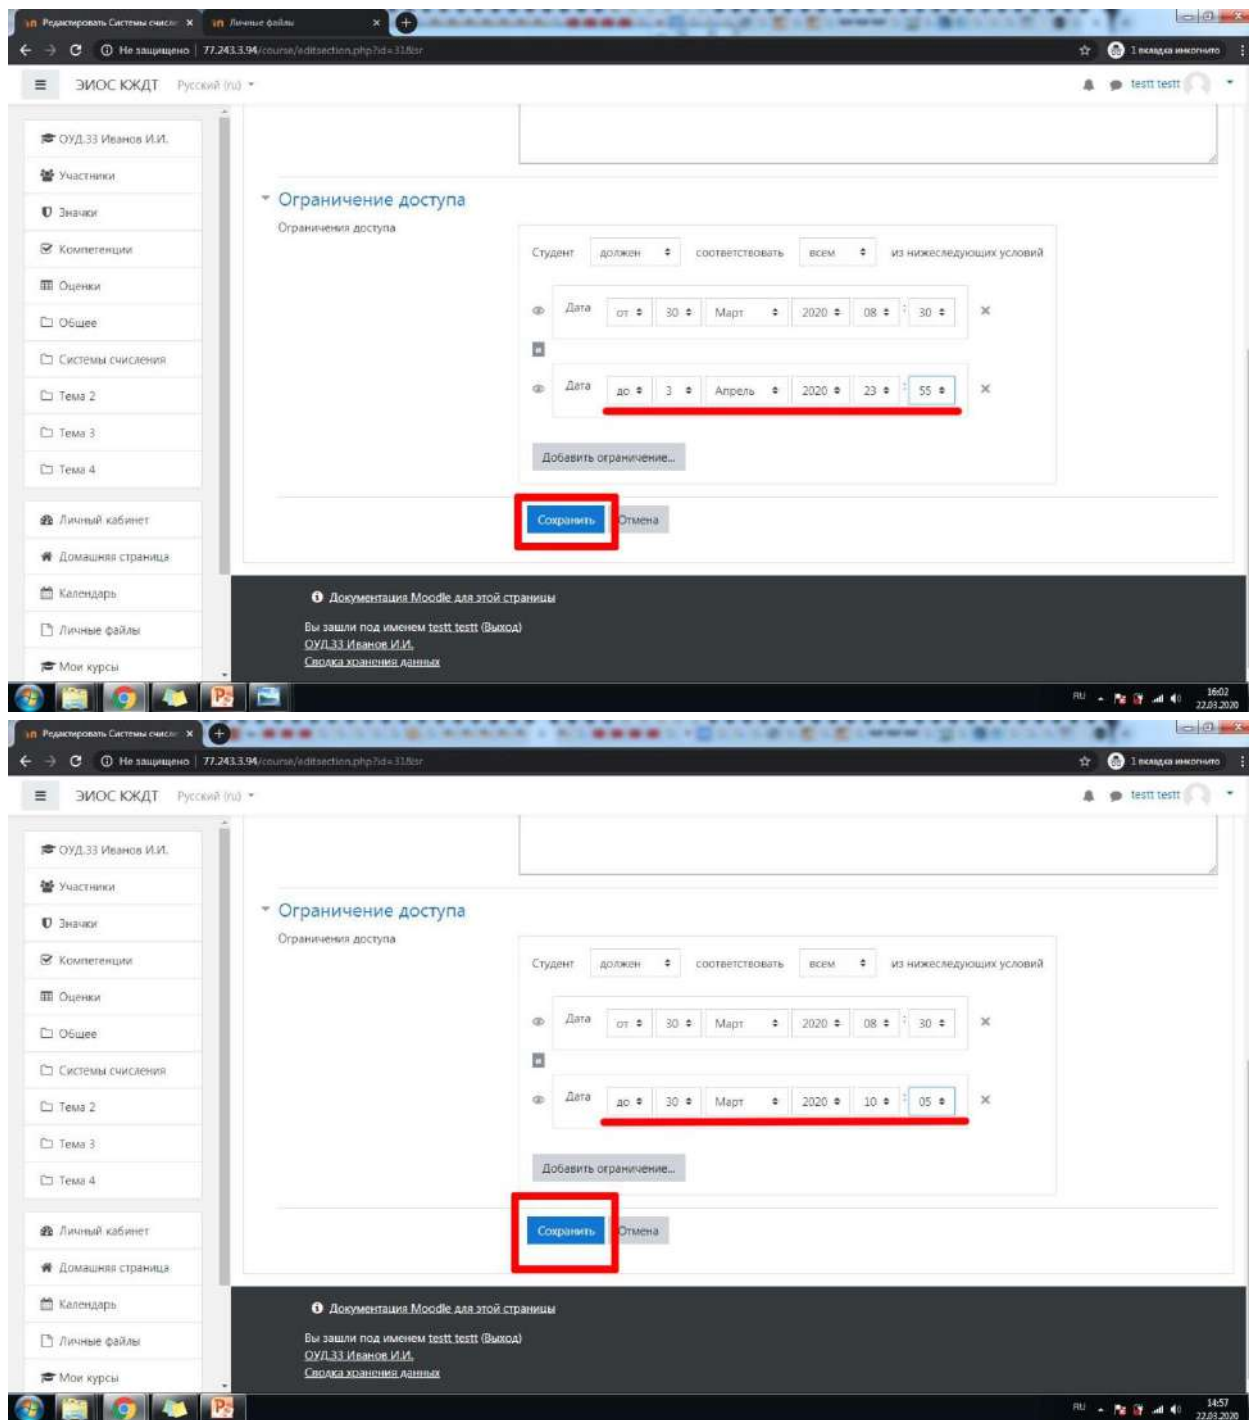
Редактировать Системы счисле ×
Личные файлы ×
Не защищено | 77.243.3.94/course/editsection.php?id=31&sr
1 вкладка инкогнито
ЭИОС ККДТ Русский (ru)
testt testt

ОУД.33 Иванов И.И.
Участники
Значки
Компетенции
Оценки
Общее
Системы счисления
Тема 2
Тема 3
Тема 4
Личный кабинет
Домашняя страница
Календарь
Личные файлы
Мои курсы

Ограничение доступа
Ограничения доступа

Студент | должен | соответствовать | всем | из нижеследующих условий

Дата | от | 30 | Март | 2020 | 08 | 30

Дата | до | 3 | Апрель | 2020 | 23 | 55

Добавить ограничение...

Сохранить | Отмена

Документация Moodle для этой страницы
Вы зашли под именем testt testt (Выход)
ОУД.33 Иванов И.И.
Сводка хранения данных

RU 16:02 22.03.2020

Редактировать Системы счисле ×
Не защищено | 77.243.3.94/course/editsection.php?id=31&sr
1 вкладка инкогнито
ЭИОС ККДТ Русский (ru)
testt testt

ОУД.33 Иванов И.И.
Участники
Значки
Компетенции
Оценки
Общее
Системы счисления
Тема 2
Тема 3
Тема 4
Личный кабинет
Домашняя страница
Календарь
Личные файлы
Мои курсы

Ограничение доступа
Ограничения доступа

Студент | должен | соответствовать | всем | из нижеследующих условий

Дата | от | 30 | Март | 2020 | 08 | 30

Дата | до | 30 | Март | 2020 | 10 | 05

Добавить ограничение...

Сохранить | Отмена

Документация Moodle для этой страницы
Вы зашли под именем testt testt (Выход)
ОУД.33 Иванов И.И.
Сводка хранения данных

RU 14:57 22.03.2020